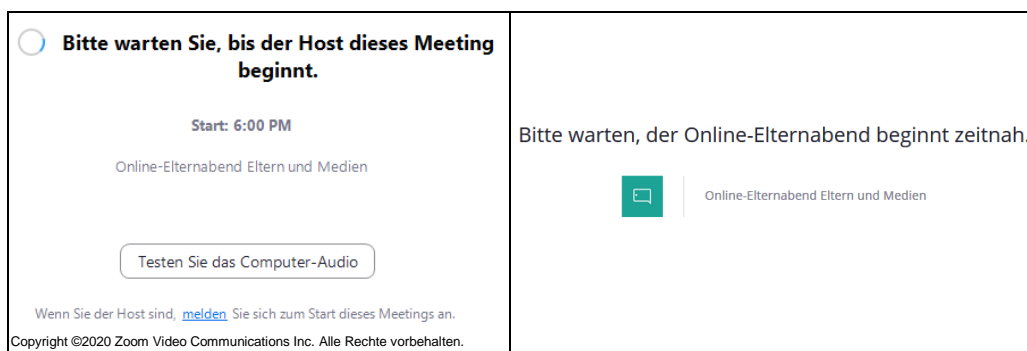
Bitte warten Sie, bis der Host dieses Meeting beginnt.

Start: 6:00 PM

Online-Elternabend Eltern und Medien

Testen Sie das Computer-Audio

Wenn Sie der Host sind, melden Sie sich zum Start dieses Meetings an.

Copyright ©2020 Zoom Video Communications Inc. Alle Rechte vorbehalten.

Bitte warten, der Online-Elternabend beginnt zeitnah.

Online-Elternabend Eltern und Medien